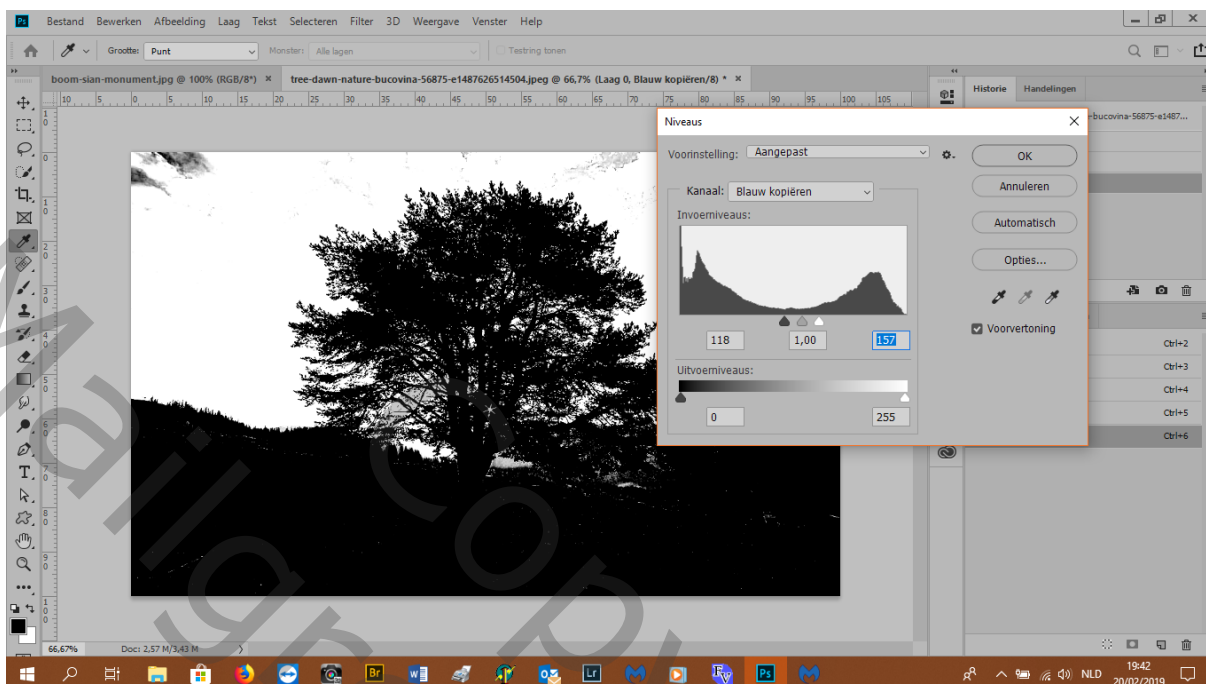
Ps Bestand Bewerken Afbeelding Laag Tekst Selecteren Filter 3D Weergave Venster Help

Grootte: Punt Monster: Alle lagen Testring tonen

boom-sian-monument.jpg @ 100% (RGB/8*) × tree-dawn-nature-bucovina-56875-e1487626514504.jpeg @ 66,7% (Laag 0, Blauw kopiëren/8) * ×

Historie Handelingen

-bucovina-56875-e1487...

Niveaus

Voorinstelling: Aangepast

Kanaal: Blauw kopiëren

Invoerniveaus:

118 1,00 157

Uitvoerniveaus:

0 255

OK

Annuleren

Automatisch

Opties...

Voorvertoning

Ctrl+2
Ctrl+3
Ctrl+4
Ctrl+5
Ctrl+6

66,67% Doc: 2,57 M/3,43 M

NLD 19:42 20/02/2019